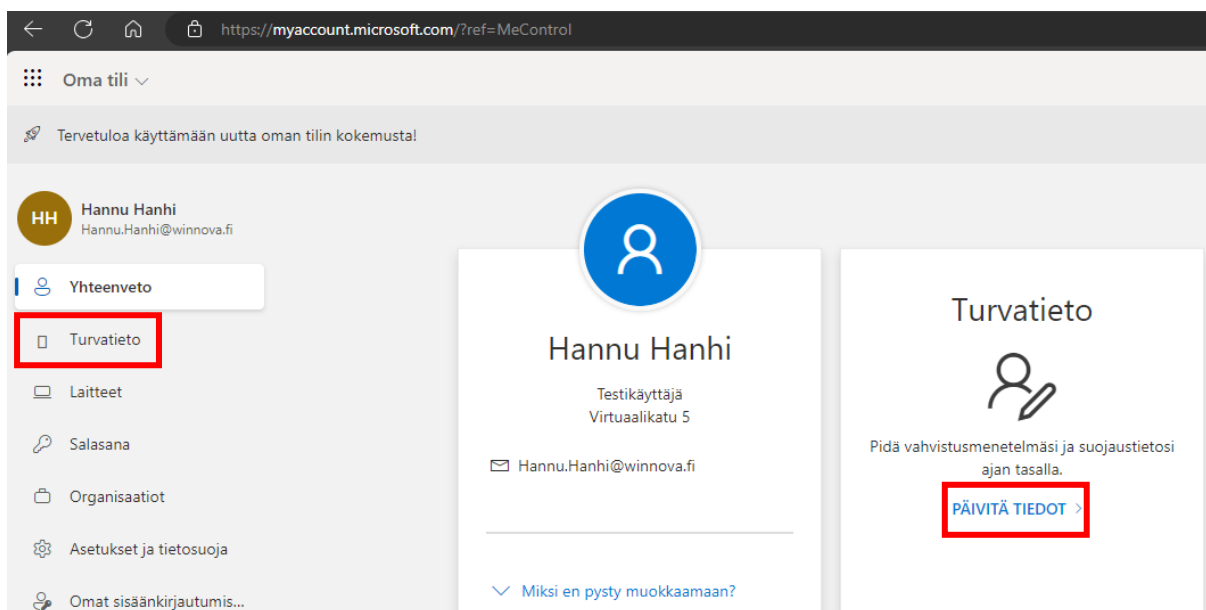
https://myaccount.microsoft.com/?ref=MeControl

Oma tili

Tervetuloa käyttämään uutta oman tilin kokemusta!

HH
Hannu Hanhi
Hannu.Hanhi@winnova.fi

Yhteenveto
Turvatieto
Laitteet
Salasana
Organisaatiot
Asetukset ja tietosuoja
Omat sisäänkirjautumis...

Hannu Hanhi
Testikäyttäjä
Virtuaalikatu 5

Hannu.Hanhi@winnova.fi

Miksi en pysty muokkaamaan?

Turvatieto

Pidä vahvistusmenetelmäsi ja suojaustietosi ajan tasalla.

PÄIVITÄ TIEDOT >